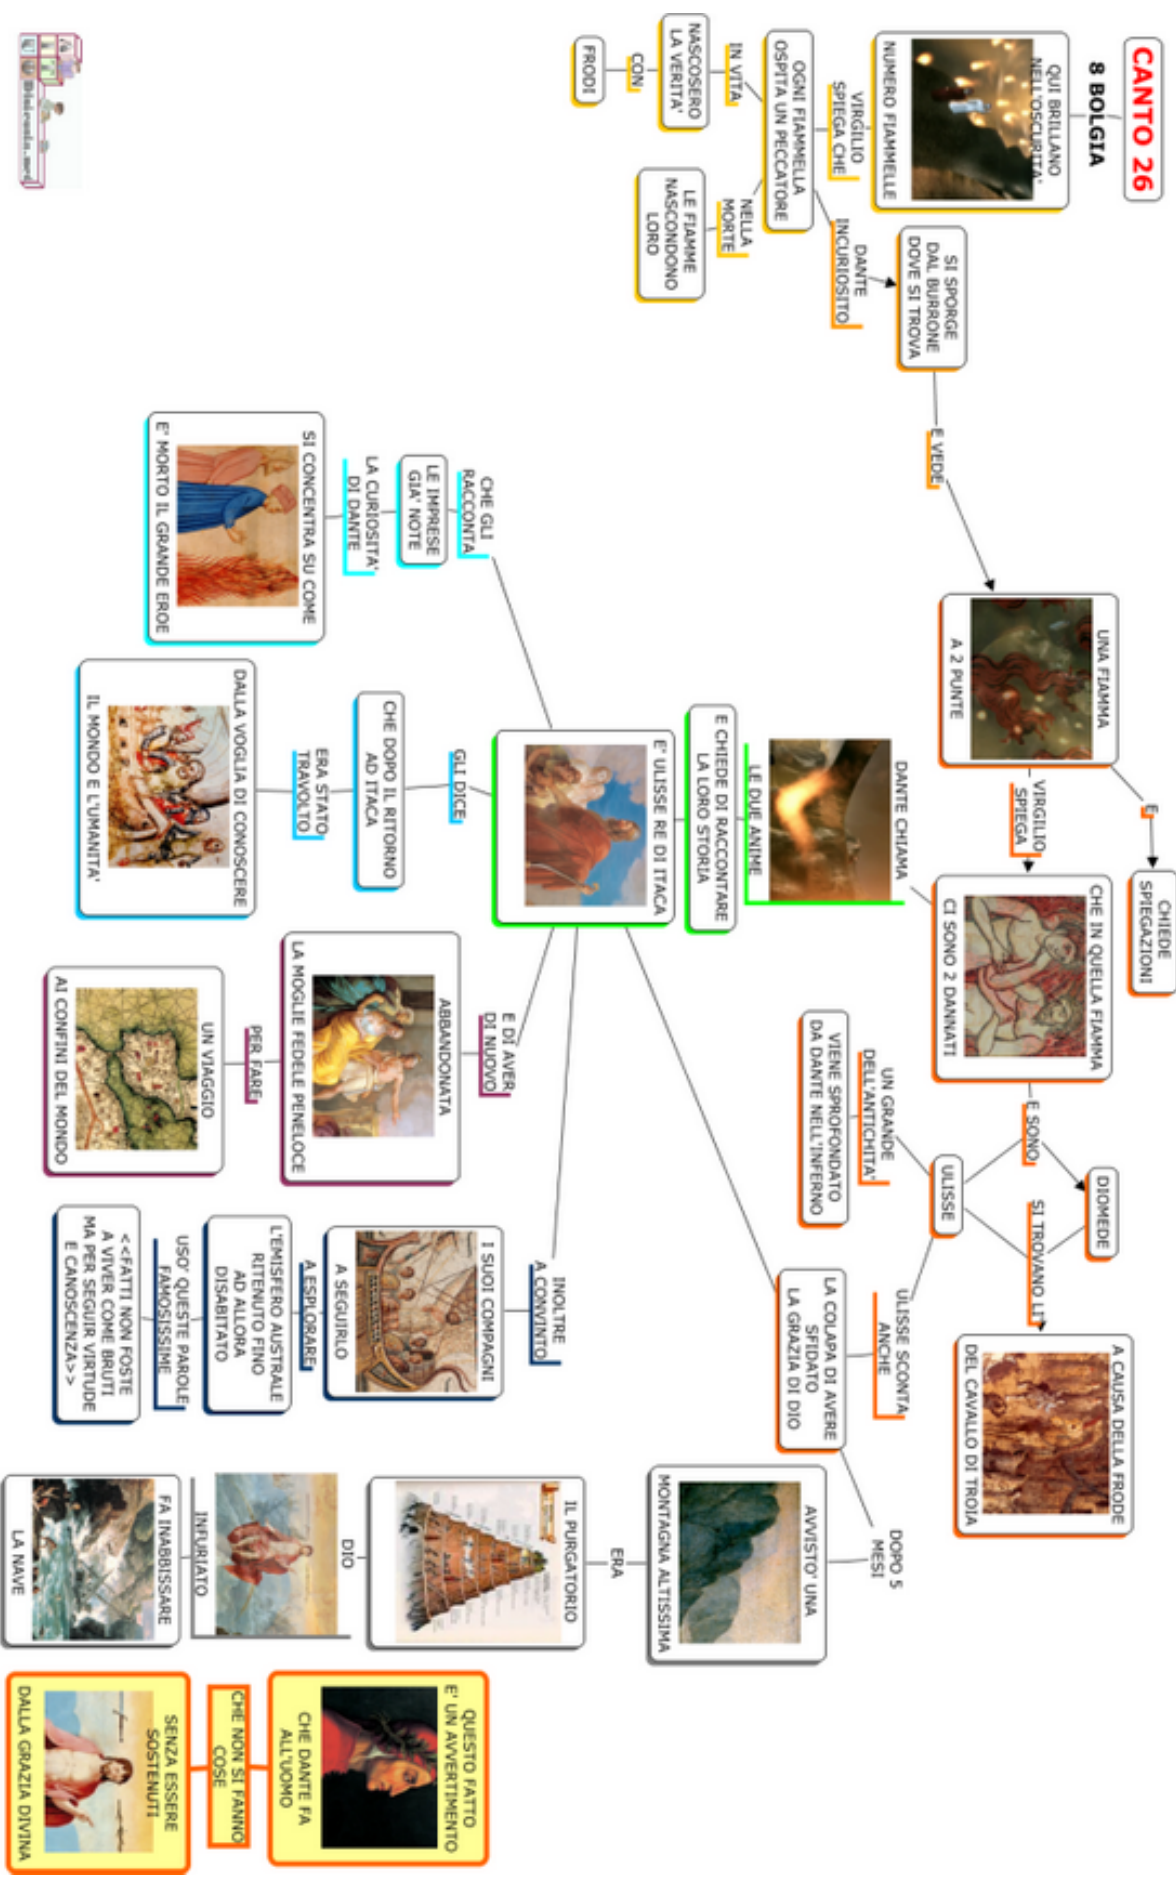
CANTO 26

8 BOLGIA

QUI BRILLANO NELL'OSCURITA' NUMERO FIAMMELLE

VIRGILIO SPIEGA CHE

OGNI FIAMMELLA OSPITA UN PECCATORE

IN VITA

NASCOSERO LA VERITA'

CON

FRODI

NELLA MORTE

LE FIAMME NASCONDONO LORO

DANTE INCURIOSITO

SI SPORGE DAL BURRONE DOVE SI TROVA

E VEDE

UNA FIAMMA A 2 PUNTE

E

CHIEDE SPIEGAZIONI

VIRGILIO SPIEGA

CHE IN QUELLA FIAMMA CI SONO 2 DANNATI

E SONO

DIOMEDE

ULISSE

SI TROVANO LI'

A CAUSA DELLA FRODE DEL CAVALLO DI TROIA

UN GRANDE DELL'ANTICHITA'

VIENE SPROFONDATO DA DANTE NELL'INFERNO

ULISSE SCONTA ANCHE

LA COLPA DI AVERE SFIDATO LA GRAZIA DI DIO

DOPO 5 MESI

AVVISTO' UNA MONTAGNA ALTISSIMA

ERA

IL PURGATORIO

DIO

INFURIATO

FA INABISSARE LA NAVE

DANTE CHIAMA

LE DUE ANIME

E CHIEDE DI RACCONTARE LA LORO STORIA

E' ULISSE RE DI ITACA

CHE GLI RACCONTA

LE IMPRESE GIA' NOTE

LA CURIOSITA' DI DANTE

SI CONCENTRA SU COME E' MORTO IL GRANDE EROE

GLI DICE

CHE DOPO IL RITORNO AD ITACA

ERA STATO TRAVOLTO

DALLA VOGLIA DI CONOSCERE IL MONDO E L'UMANITA'

E DI AVER DI NUOVO

ABBANDONATA LA MOGLIE FEDELE PENELOCE

PER FARE

UN VIAGGIO AI CONFINI DEL MONDO

INOLTRE A CONVINTO

I SUOI COMPAGNI A SEGUIRLO

A ESPLORARE

L'EMISFERO AUSTRALE RITENUTO FINO AD ALLORA DISABITATO

USO' QUESTE PAROLE FAMOSISSIME

<<FATTI NON FOSTE A VIVER COME BRUTI MA PER SEGUIR VIRTUDE E CANOSCENZA>>

QUESTO FATTO E' UN AVVERTIMENTO

CHE DANTE FA ALL'UOMO

CHE NON SI FANNO COSE

SENZA ESSERE SOSTENUTI DALLA GRAZIA DIVINA

Bidsruola.net